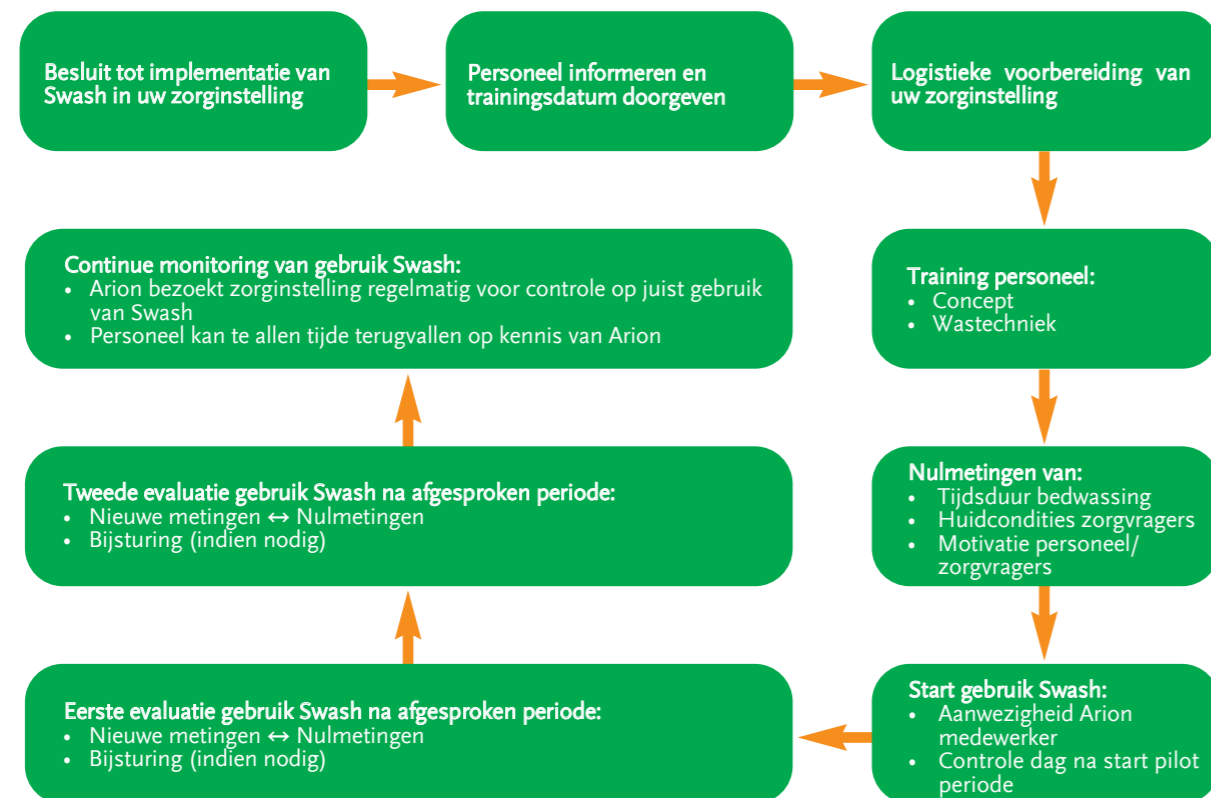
Besluit tot implementatie van Swash in uw zorginstelling

Personeel informeren en trainingsdatum doorgeven

Logistieke voorbereiding van uw zorginstelling

Training personeel:
• Concept
• Wastechniek

Nulmetingen van:
• Tijdsduur bedwassing
• Huidcondities zorgvragers
• Motivatie personeel/ zorgvragers

Start gebruik Swash:
• Aanwezigheid Arion medewerker
• Controle dag na start pilot periode

Eerste evaluatie gebruik Swash na afgesproken periode:
• Nieuwe metingen ↔ Nulmetingen
• Bijsturing (indien nodig)

Tweede evaluatie gebruik Swash na afgesproken periode:
• Nieuwe metingen ↔ Nulmetingen
• Bijsturing (indien nodig)

Continue monitoring van gebruik Swash:
• Arion bezoekt zorginstelling regelmatig voor controle op juist gebruik van Swash
• Personeel kan te allen tijde terugvallen op kennis van Arion